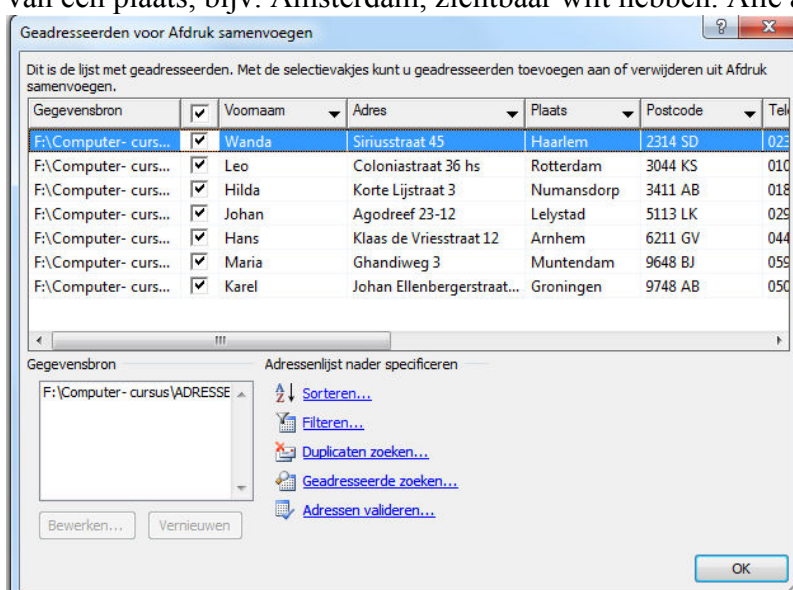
van een plaats, bijv. Amsterdam, zichtbaar wilt hebben. Alle a

Geadresseerden voor Afdruk samenvoegen

Dit is de lijst met geadresseerden. Met de selectievakjes kunt u geadresseerden toevoegen aan of verwijderen uit Afdruk samenvoegen.

| Gegevensbron | ☑ | Voornaam | Adres | Plaats | Postcode | Tel |
|---|---|---|---|---|---|---|
| F:\Computer- curs... | ☑ | Wanda | Siriusstraat 45 | Haarlem | 2314 SD | 023 |
| F:\Computer- curs... | ☑ | Leo | Coloniastraat 36 hs | Rotterdam | 3044 KS | 010 |
| F:\Computer- curs... | ☑ | Hilda | Korte Lijstraat 3 | Numansdorp | 3411 AB | 018 |
| F:\Computer- curs... | ☑ | Johan | Agodreef 23-12 | Lelystad | 5113 LK | 029 |
| F:\Computer- curs... | ☑ | Hans | Klaas de Vriesstraat 12 | Arnhem | 6211 GV | 044 |
| F:\Computer- curs... | ☑ | Maria | Ghandiweg 3 | Muntendam | 9648 BJ | 059 |
| F:\Computer- curs... | ☑ | Karel | Johan Ellenbergerstraat... | Groningen | 9748 AB | 050 |

Gegevensbron

F:\Computer- cursus\ADRESSE

Bewerken... Vernieuwen

Adressenlijst nader specificeren

Sorteren...
Filteren...
Duplicaten zoeken...
Geadresseerde zoeken...
Adressen valideren...

OK